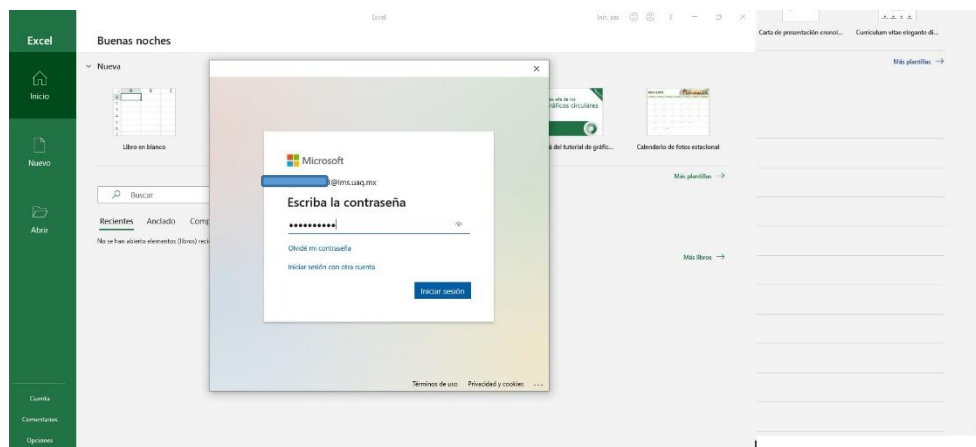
Excel

Excel

Inic. ses. ? — ☐ ×

Buenas noches

Nueva

Inicio

Libro en blanco

Nuevo

Buscar

Abrir

Recientes Anclado Comp

No se han abierto elementos (libros) reci

Cuenta

Comentarios

Opciones

Microsoft

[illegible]@lms.uaq.mx

Escriba la contraseña

••••••••••

Olvidé mi contraseña

Iniciar sesión con otra cuenta

Iniciar sesión

Términos de uso Privacidad y cookies ...

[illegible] gráficos circulares

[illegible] del tutorial de gráfic...

Calendario de fotos estacional

Más plantillas →

Más libros →

Carta de presentación cronol...

Curriculum vitae elegante di...

Más plantillas →